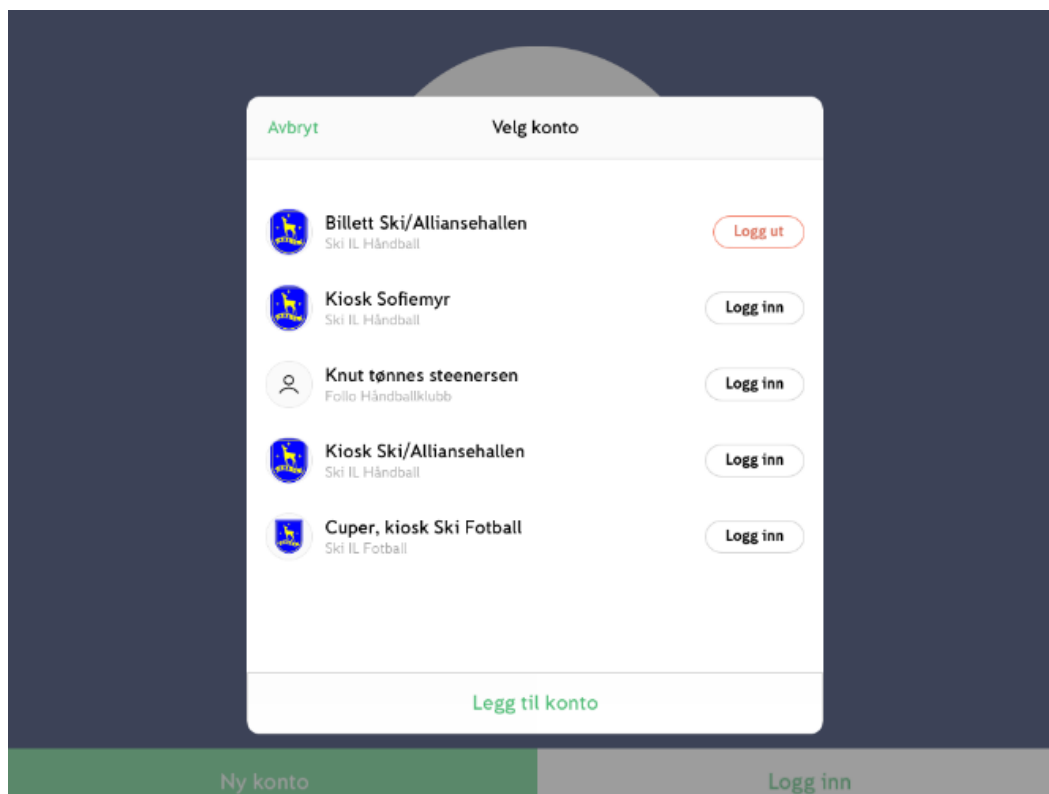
Avbryt

Velg konto

Billett Ski/Alliansehallen
Ski IL Håndball

Logg ut

Kiosk Sofiemyr
Ski IL Håndball

Logg inn

Knut tønnes steenersen
Follo Håndballklubb

Logg inn

Kiosk Ski/Alliansehallen
Ski IL Håndball

Logg inn

Cuper, kiosk Ski Fotball
Ski IL Fotball

Logg inn

Legg til konto

Ny konto

Logg inn